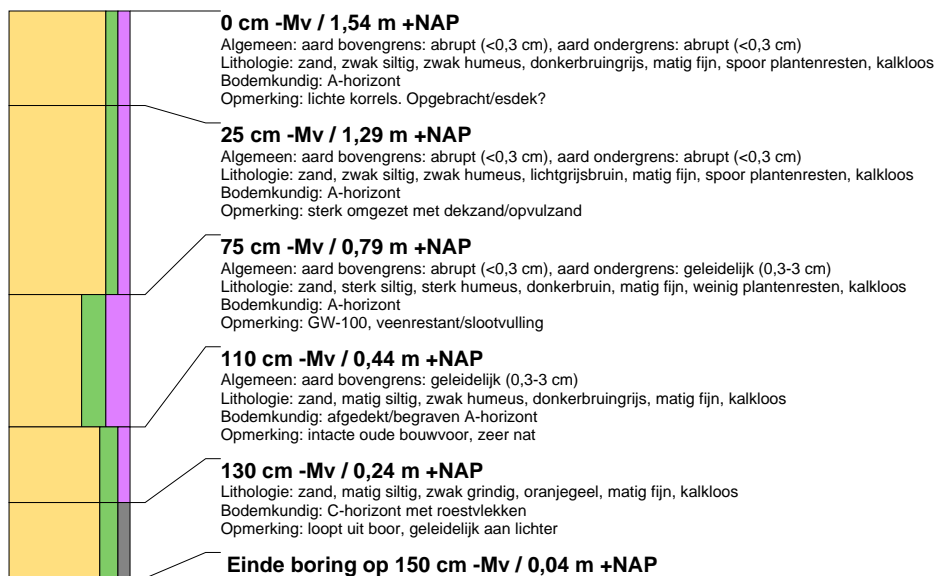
**0 cm -Mv / 1,54 m +NAP**
Algemeen: aard bovengrens: abrupt (<0,3 cm), aard ondergrens: abrupt (<0,3 cm)
Lithologie: zand, zwak siltig, zwak humeus, donkerbruingrijs, matig fijn, spoor plantenresten, kalkloos
Bodemkundig: A-horizont
Opmerking: lichte korrels. Opgebracht/esdek?

**25 cm -Mv / 1,29 m +NAP**
Algemeen: aard bovengrens: abrupt (<0,3 cm), aard ondergrens: abrupt (<0,3 cm)
Lithologie: zand, zwak siltig, zwak humeus, lichtgrijsbruin, matig fijn, spoor plantenresten, kalkloos
Bodemkundig: A-horizont
Opmerking: sterk omgezet met dekzand/opvulzand

**75 cm -Mv / 0,79 m +NAP**
Algemeen: aard bovengrens: abrupt (<0,3 cm), aard ondergrens: geleidelijk (0,3-3 cm)
Lithologie: zand, sterk siltig, sterk humeus, donkerbruin, matig fijn, weinig plantenresten, kalkloos
Bodemkundig: A-horizont
Opmerking: GW-100, veenrestant/slootvulling

**110 cm -Mv / 0,44 m +NAP**
Algemeen: aard bovengrens: geleidelijk (0,3-3 cm)
Lithologie: zand, matig siltig, zwak humeus, donkerbruingrijs, matig fijn, kalkloos
Bodemkundig: afgedekt/begraven A-horizont
Opmerking: intacte oude bouwvoor, zeer nat

**130 cm -Mv / 0,24 m +NAP**
Lithologie: zand, matig siltig, zwak grindig, oranjegeel, matig fijn, kalkloos
Bodemkundig: C-horizont met roestvlekken
Opmerking: loopt uit boor, geleidelijk aan lichter

**Einde boring op 150 cm -Mv / 0,04 m +NAP**